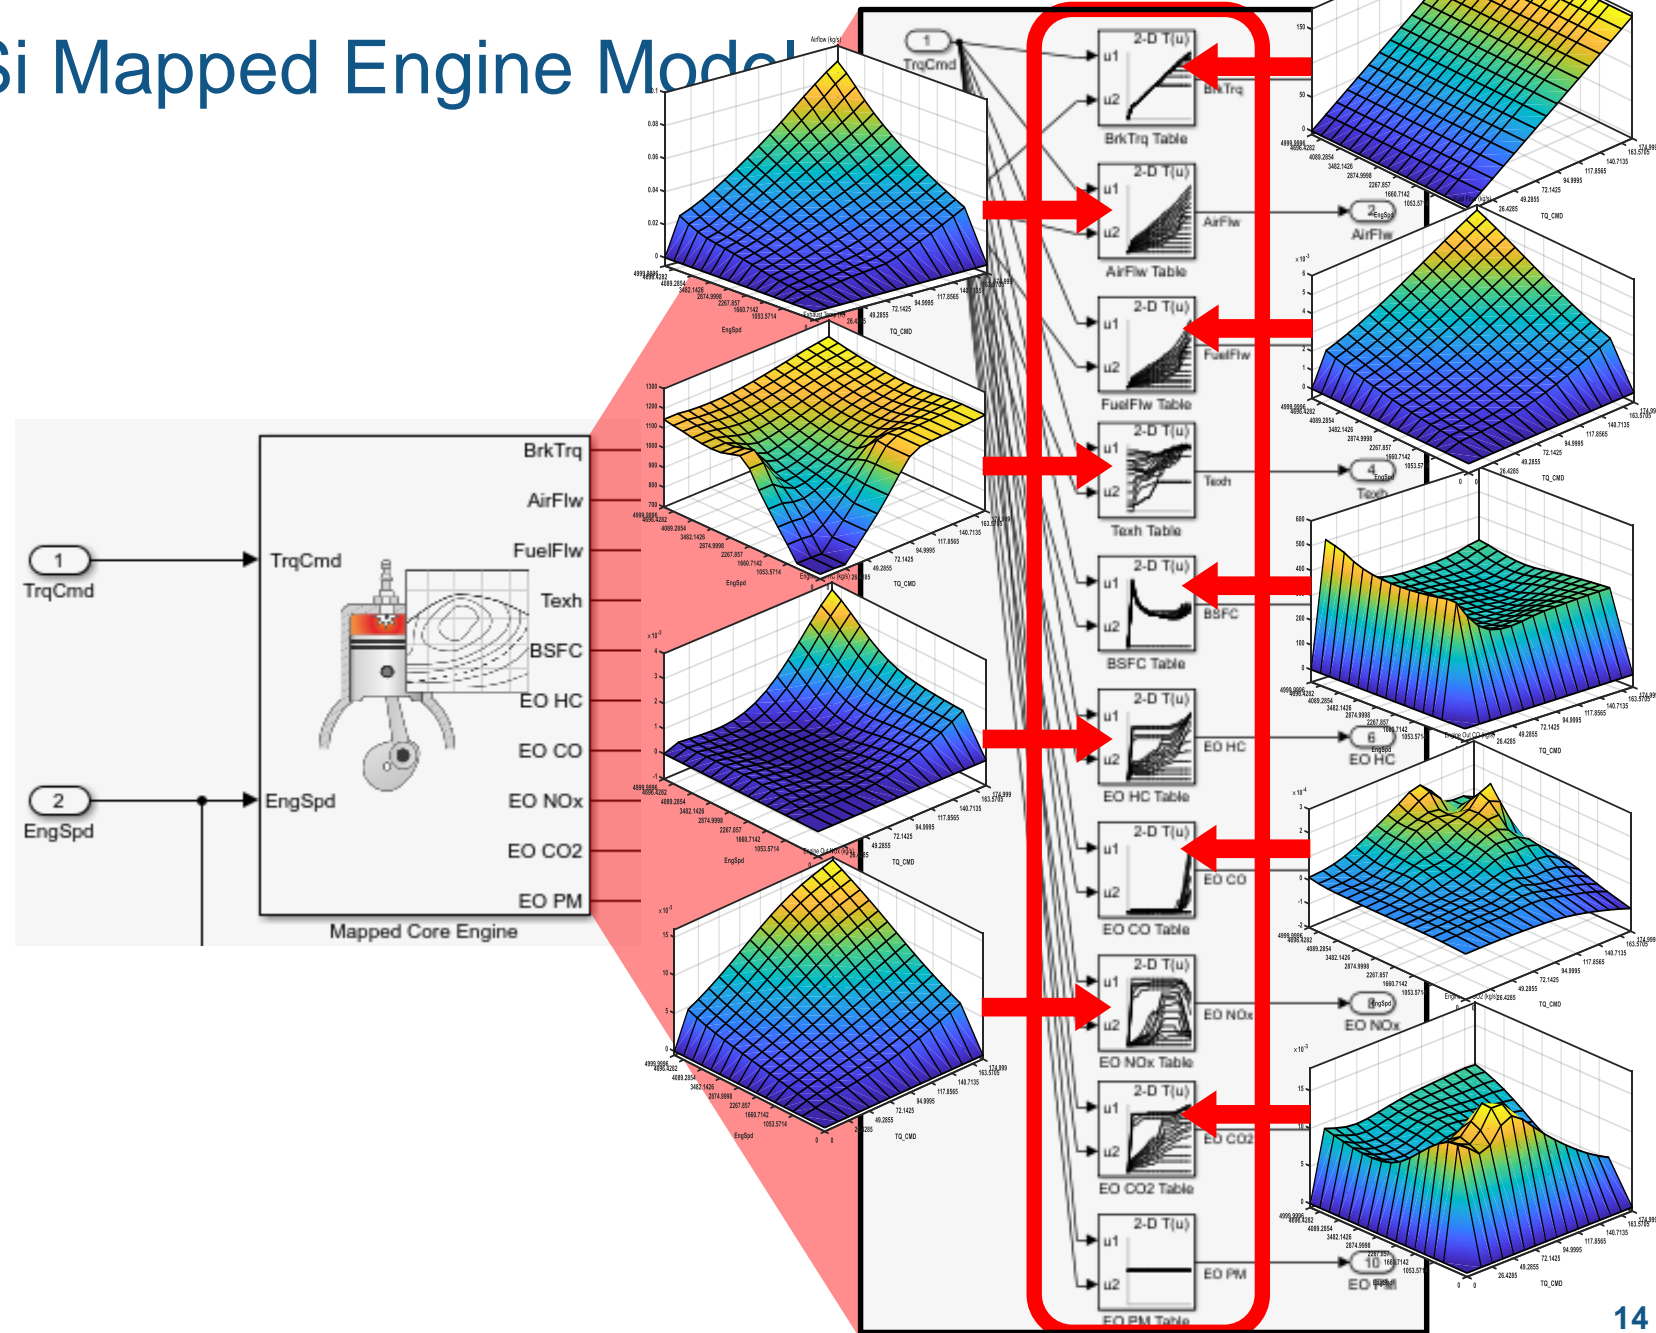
Si Mapped Engine Model

1
TrqCmd

2
EngSpd

TrqCmd

EngSpd

BrkTrq

AirFlw

FuelFlw

Texh

BSFC

EO HC

EO CO

EO NOx

EO CO2

EO PM

Mapped Core Engine

1
TrqCmd

2-D T(u)
u1
u2
BrkTrq
BrkTrq Table

2-D T(u)
u1
u2
AirFlw
AirFlw Table

2
AirFlw

2-D T(u)
u1
u2
FuelFlw
FuelFlw Table

2-D T(u)
u1
u2
Texh
Texh Table

4
Texh

2-D T(u)
u1
u2
BSFC
BSFC Table

2-D T(u)
u1
u2
EO HC
EO HC Table

6
EO HC

2-D T(u)
u1
u2
EO CO
EO CO Table

2-D T(u)
u1
u2
EO NOx
EO NOx Table

EO NOx

2-D T(u)
u1
u2
EO CO2
EO CO2 Table

2-D T(u)
u1
u2
EO PM
EO PM Table

10
EO PM

EngSpd
TQ_CMD

14